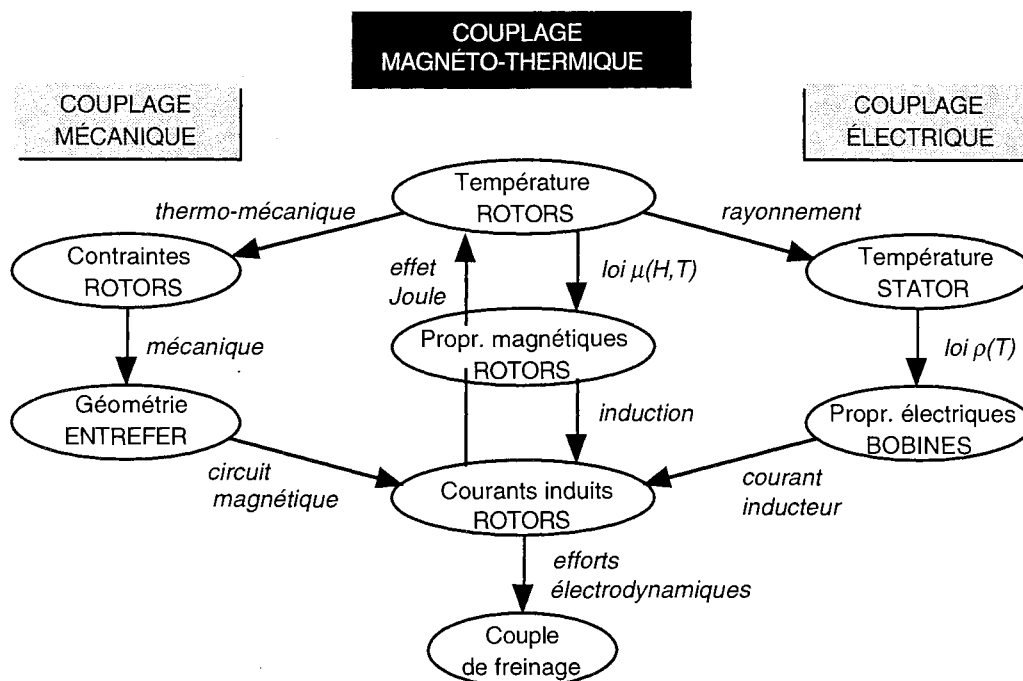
COUPLAGE
MAGNÉTO-THERMIQUE

COUPLAGE
MÉCANIQUE

COUPLAGE
ÉLECTRIQUE

Température
ROTORS

thermo-mécanique

rayonnement

Contraintes
ROTORS

effet
Joule

loi $\mu(H,T)$

Température
STATOR

mécanique

Propr. magnétiques
ROTORS

loi $\rho(T)$

Géométrie
ENTREFER

induction

Propr. électriques
BOBINES

circuit
magnétique

Courants induits
ROTORS

courant
inducteur

efforts
électrodynamiques

Couple
de freinage